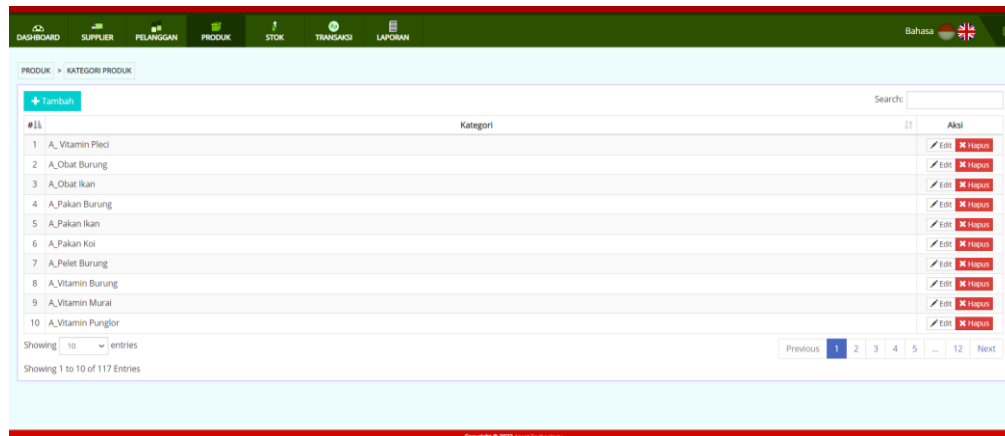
DASHBOARD SUPPLIER PELANGGAN PRODUK STOK TRANSAKSI LAPORAN

Bahasa

PRODUK > KATEGORI PRODUK

+ Tambah

Search:

| # | Kategori | Aksi |
|---|---|---|
| 1 | A_ Vitamin Pleci | Edit Hapus |
| 2 | A_Obat Burung | Edit Hapus |
| 3 | A_Obat Ikan | Edit Hapus |
| 4 | A_Pakan Burung | Edit Hapus |
| 5 | A_Pakan Ikan | Edit Hapus |
| 6 | A_Pakan Koi | Edit Hapus |
| 7 | A_Pelet Burung | Edit Hapus |
| 8 | A_Vitamin Burung | Edit Hapus |
| 9 | A_Vitamin Murai | Edit Hapus |
| 10 | A_Vitamin Punglor | Edit Hapus |

Showing 10 entries

Previous 1 2 3 4 5 ... 12 Next

Showing 1 to 10 of 117 Entries

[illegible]